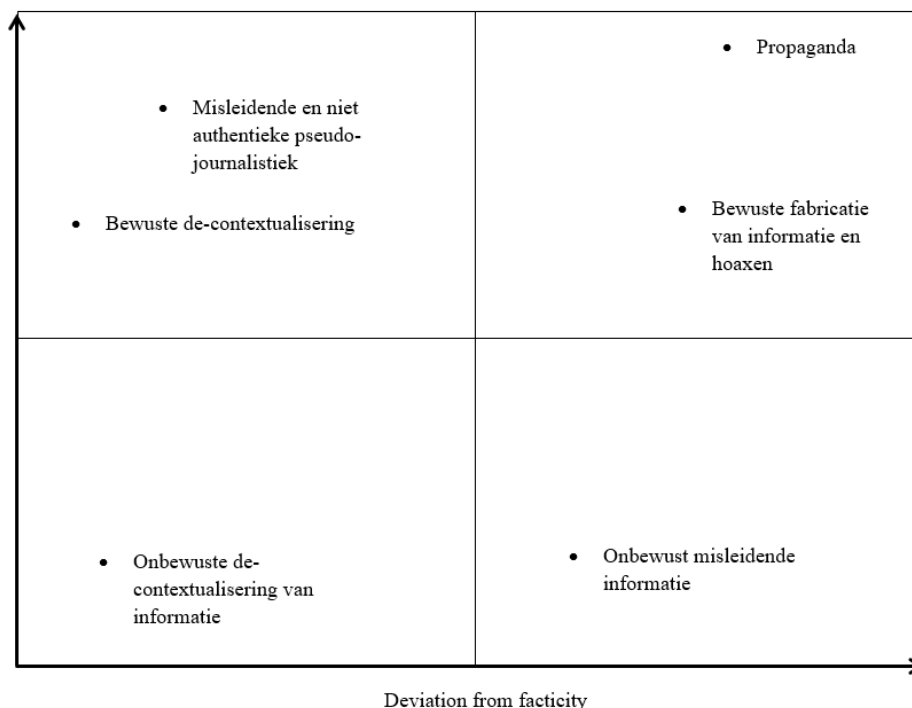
• Misleidende en niet authentieke pseudo-journalistiek

• Bewuste de-contextualisering

• Propaganda

• Bewuste fabricatie van informatie en hoaxen

• Onbewuste de-contextualisering van informatie

• Onbewust misleidende informatie

Deviation from facticity